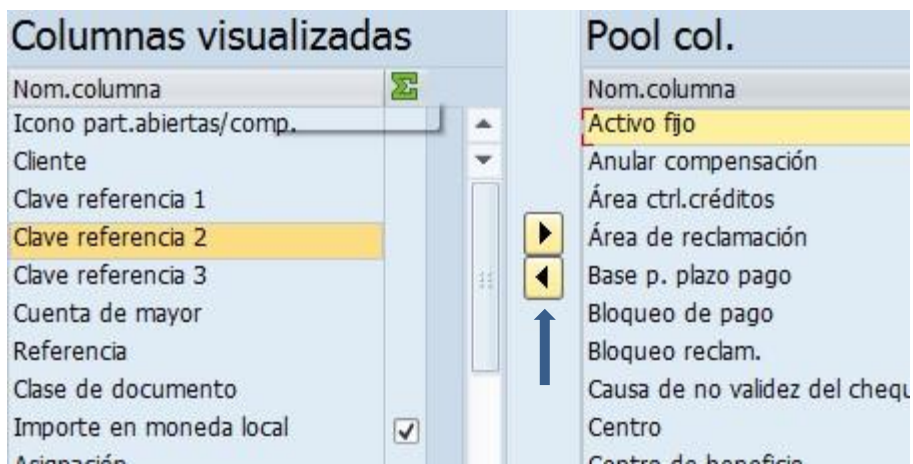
Columnas visualizadas

| Nom.columna | Σ |
|---|---|
| Icono part.abiertas/comp. | |
| Cliente | |
| Clave referencia 1 | |
| Clave referencia 2 | |
| Clave referencia 3 | |
| Cuenta de mayor | |
| Referencia | |
| Clase de documento | |
| Importe en moneda local | ☑ |
| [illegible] | |

Pool col.

| Nom.columna |
|---|
| Activo fijo |
| Anular compensación |
| Área ctrl.créditos |
| Área de reclamación |
| Base p. plazo pago |
| Bloqueo de pago |
| Bloqueo reclam. |
| Causa de no validez del chequ |
| Centro |
| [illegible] |